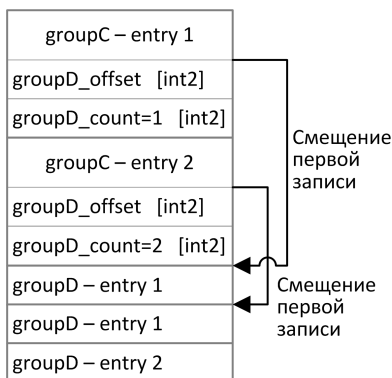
groupC – entry 1

groupD_offset [int2]

groupD_count=1 [int2]

groupC – entry 2

groupD_offset [int2]

groupD_count=2 [int2]

groupD – entry 1

groupD – entry 1

groupD – entry 2

Смещение первой записи

Смещение первой записи